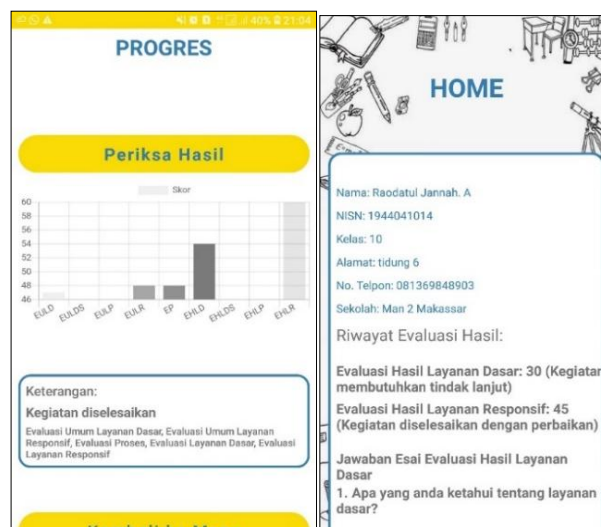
40% 21:04

PROGRES

Periksa Hasil

Skor

60
58
56
54
52
50
48
46

EULD EULDS EULP EULR EP EHLD EHLDS EHLP EHLR

Keterangan:
Kegiatan diselesaikan
Evaluasi Umum Layanan Dasar, Evaluasi Umum Layanan Responsif, Evaluasi Proses, Evaluasi Layanan Dasar, Evaluasi Layanan Responsif

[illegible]

HOME

Nama: Raodatul Jannah. A
NISN: 1944041014
Kelas: 10
Alamat: tidung 6
No. Telpon: 081369848903
Sekolah: Man 2 Makassar
Riwayat Evaluasi Hasil:
Evaluasi Hasil Layanan Dasar: 30 (Kegiatan membutuhkan tindak lanjut)
Evaluasi Hasil Layanan Responsif: 45 (Kegiatan diselesaikan dengan perbaikan)
Jawaban Esai Evaluasi Hasil Layanan Dasar
1. Apa yang anda ketahui tentang layanan dasar?